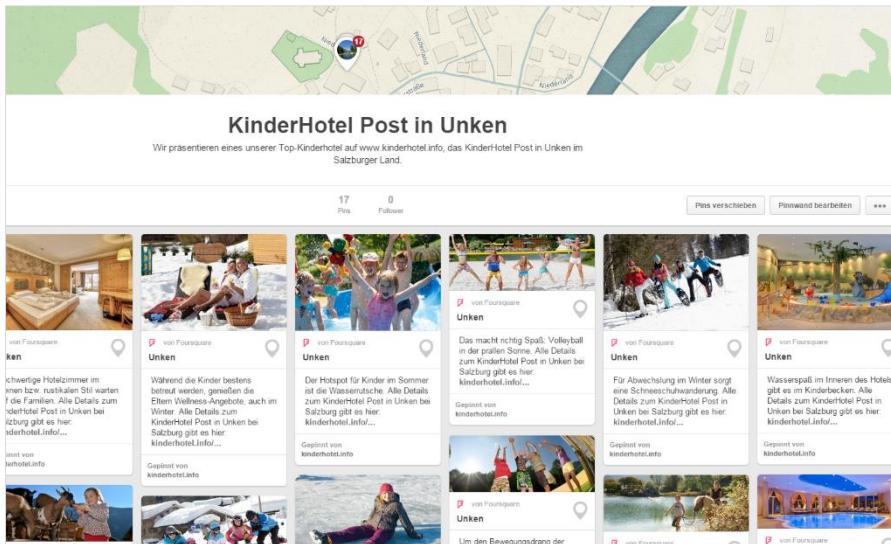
17

KinderHotel Post in Unken

Wir präsentieren eines unserer Top-Kinderhotel auf www.kinderhotel.info, das KinderHotel Post in Unken im Salzburger Land.

17 Pins

0 Follower

Pins verschieben

Pinnwand bearbeiten

•••

von Foursquare

nken

chwertige Hotelzimmer im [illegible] bzw. rustikalen Stil warten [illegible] die Familien. Alle Details zum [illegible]derHotel Post in Unken bei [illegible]lzburg gibt es hier: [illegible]nderhotel.info/...

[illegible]innt von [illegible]derhotel.info

von Foursquare

Unken

Während die Kinder bestens betreut werden, genießen die Eltern Wellness-Angebote, auch im Winter. Alle Details zum KinderHotel Post in Unken bei Salzburg gibt es hier: kinderhotel.info/...

Gepinnt von kinderhotel.info

von Foursquare

Unken

Der Hotspot für Kinder im Sommer ist die Wasserrutsche. Alle Details zum KinderHotel Post in Unken bei Salzburg gibt es hier: kinderhotel.info/...

Gepinnt von kinderhotel.info

von Foursquare

Unken

Das macht richtig Spaß: Volleyball in der prallen Sonne. Alle Details zum KinderHotel Post in Unken bei Salzburg gibt es hier: kinderhotel.info/...

Gepinnt von kinderhotel.info

von Foursquare

Unken

Um den Bewegungsdrang der

von Foursquare

Unken

Für Abwechslung im Winter sorgt eine Schneeschuhwanderung. Alle Details zum KinderHotel Post in Unken bei Salzburg gibt es hier: kinderhotel.info/...

Gepinnt von kinderhotel.info

von Foursquare

von Foursquare

Unken

Wasserspaß im Inneren des Hotels gibt es im Kinderbecken. Alle Details zum KinderHotel Post in Unken bei Salzburg gibt es hier: kinderhotel.info/...

Gepinnt von kinderhotel.info

von Foursquare